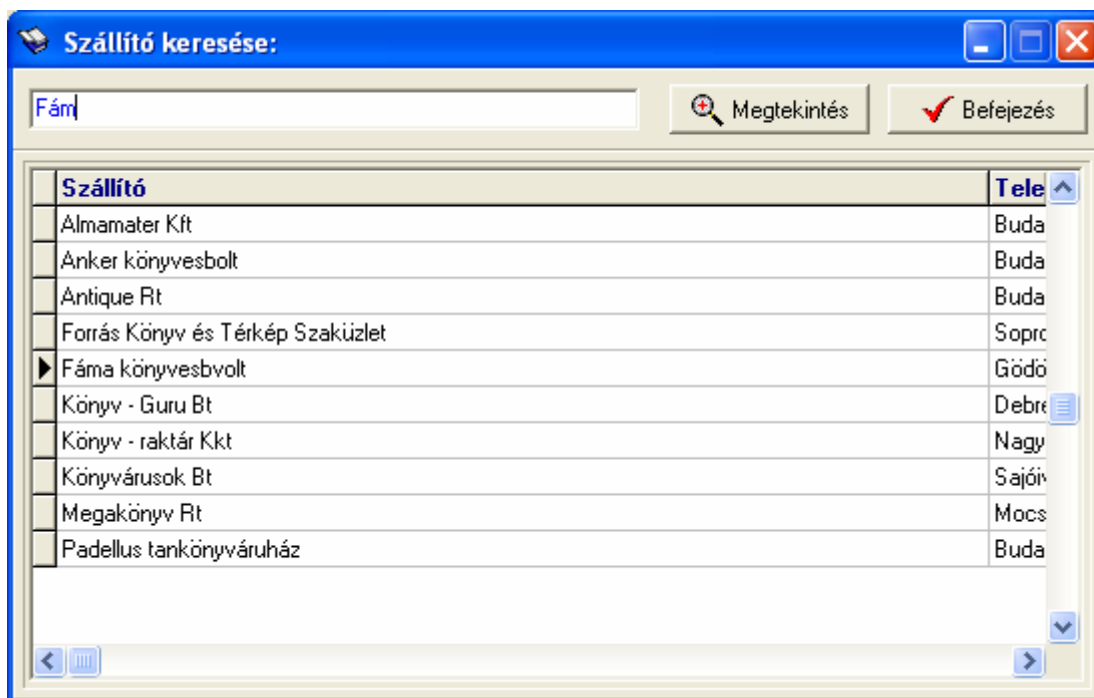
Szállító keresése:

Fám

Megtekintés

Befejezés

| Szállító | Tele |
|---|---|
| Almamater Kft | Buda |
| Anker könyvesbolt | Buda |
| Antique Rt | Buda |
| Forrás Könyv és Térkép Szaküzlet | Sopro |
| Fáma könyvesbvolt | Gödö |
| Könyv - Guru Bt | Debre |
| Könyv - raktár Kkt | Nagy |
| Könyvárusok Bt | Sajói |
| Megakönyv Rt | Mocs |
| Padellus tankönyváruház | Buda |